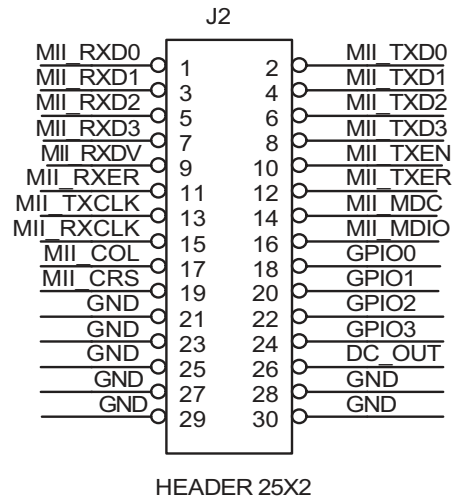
J2

| | | | |
|---|---|---|---|
| MII_RXD0 | 1 | 2 | MII_TXD0 |
| MII_RXD1 | 3 | 4 | MII_TXD1 |
| MII_RXD2 | 5 | 6 | MII_TXD2 |
| MII_RXD3 | 7 | 8 | MII_TXD3 |
| MII_RXDV | 9 | 10 | MII_TXEN |
| MII_RXER | 11 | 12 | MII_TXER |
| MII_TXCLK | 13 | 14 | MII_MDC |
| MII_RXCLK | 15 | 16 | MII_MDIO |
| MII_COL | 17 | 18 | GPIO0 |
| MII_CRS | 19 | 20 | GPIO1 |
| GND | 21 | 22 | GPIO2 |
| GND | 23 | 24 | GPIO3 |
| GND | 25 | 26 | DC_OUT |
| GND | 27 | 28 | GND |
| GND | 29 | 30 | GND |

HEADER 25X2